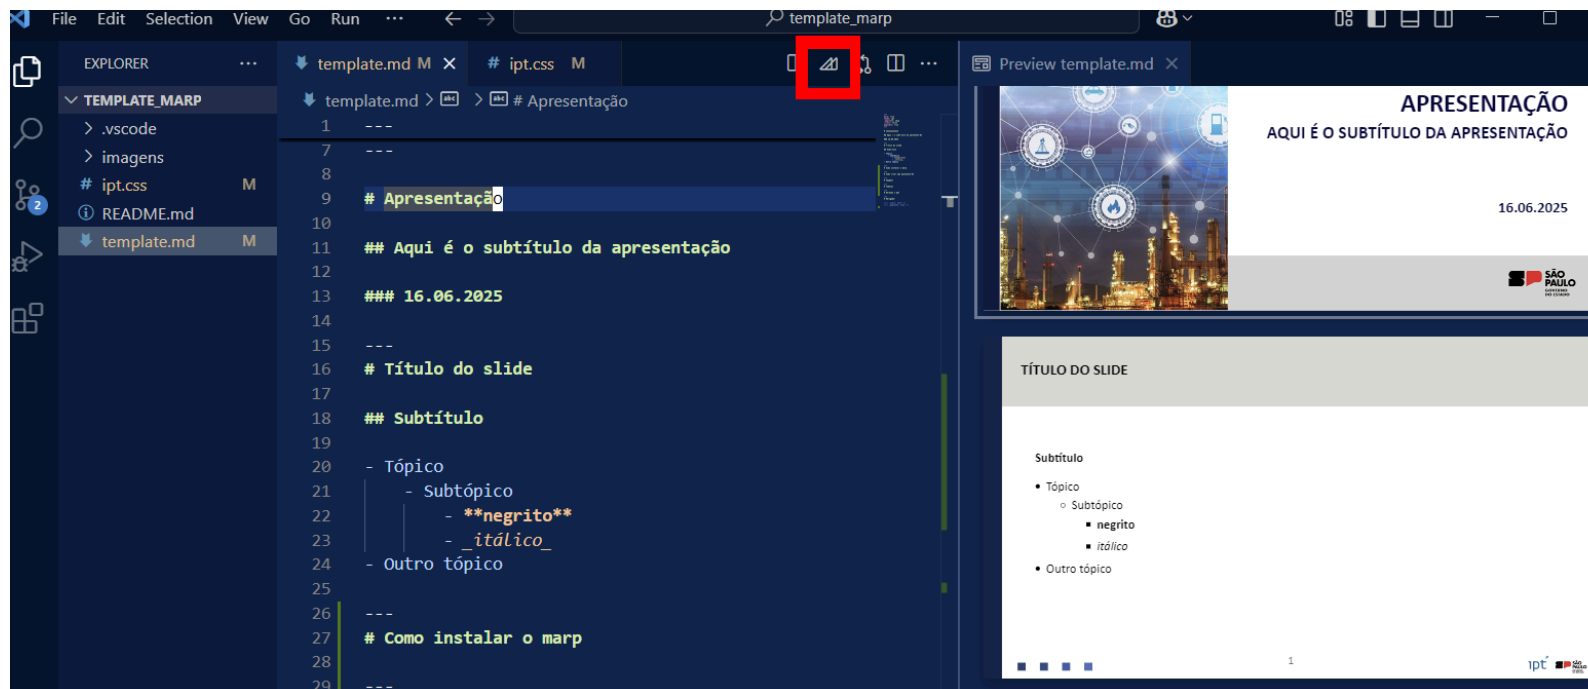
File Edit Selection View Go Run ···
template_marp

EXPLORER ···
TEMPLATE_MARP
> .vscode
> imagens
# ipt.css M
README.md
template.md M

template.md M ×
# ipt.css M

template.md > > # Apresentação

1 ---
7 ---
8
9 # Apresentação
10
11 ## Aqui é o subtítulo da apresentação
12
13 ### 16.06.2025
14
15 ---
16 # Título do slide
17
18 ## Subtítulo
19
20 - Tópico
21 - Subtópico
22 - **negrito**
23 - _itálico_
24 - Outro tópico
25
26 ---
27 # Como instalar o marp
28
29 ---

Preview template.md ×

APRESENTAÇÃO
AQUI É O SUBTÍTULO DA APRESENTAÇÃO
16.06.2025
SÃO PAULO

TÍTULO DO SLIDE
Subtítulo
• Tópico
◦ Subtópico
▪ negrito
▪ itálico
• Outro tópico
1
ipt